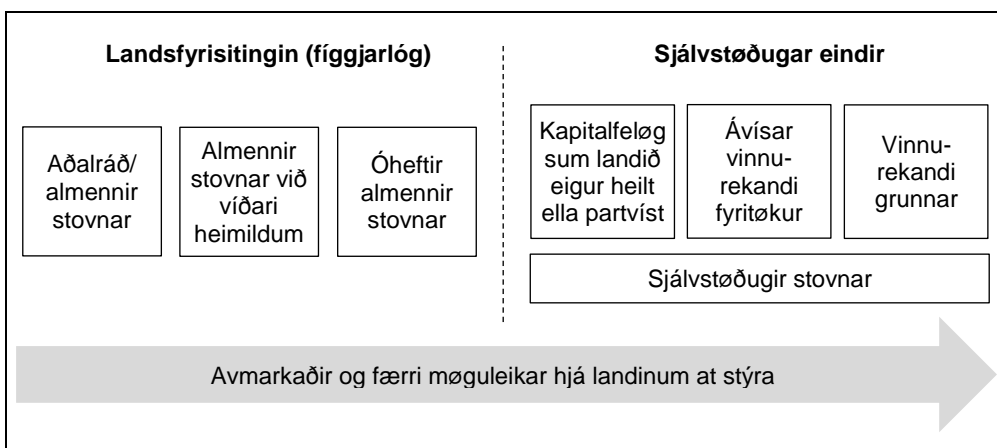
Landsfyrisitingin (fíggjarlóg)

Aðalráð/ almennir stovnar

Almennir stovnar við víðari heimildum

Óheftir almennir stovnar

Sjálvstøðugar eindir

Kapitalfeløg sum landið eigur heilt ella partvíst

Ávísar vinnurekandi fyritøkur

Vinnurekandi grunnar

Sjálvstøðugir stovnar

Avmarkaðir og færri møguleikar hjá landinum at stýra